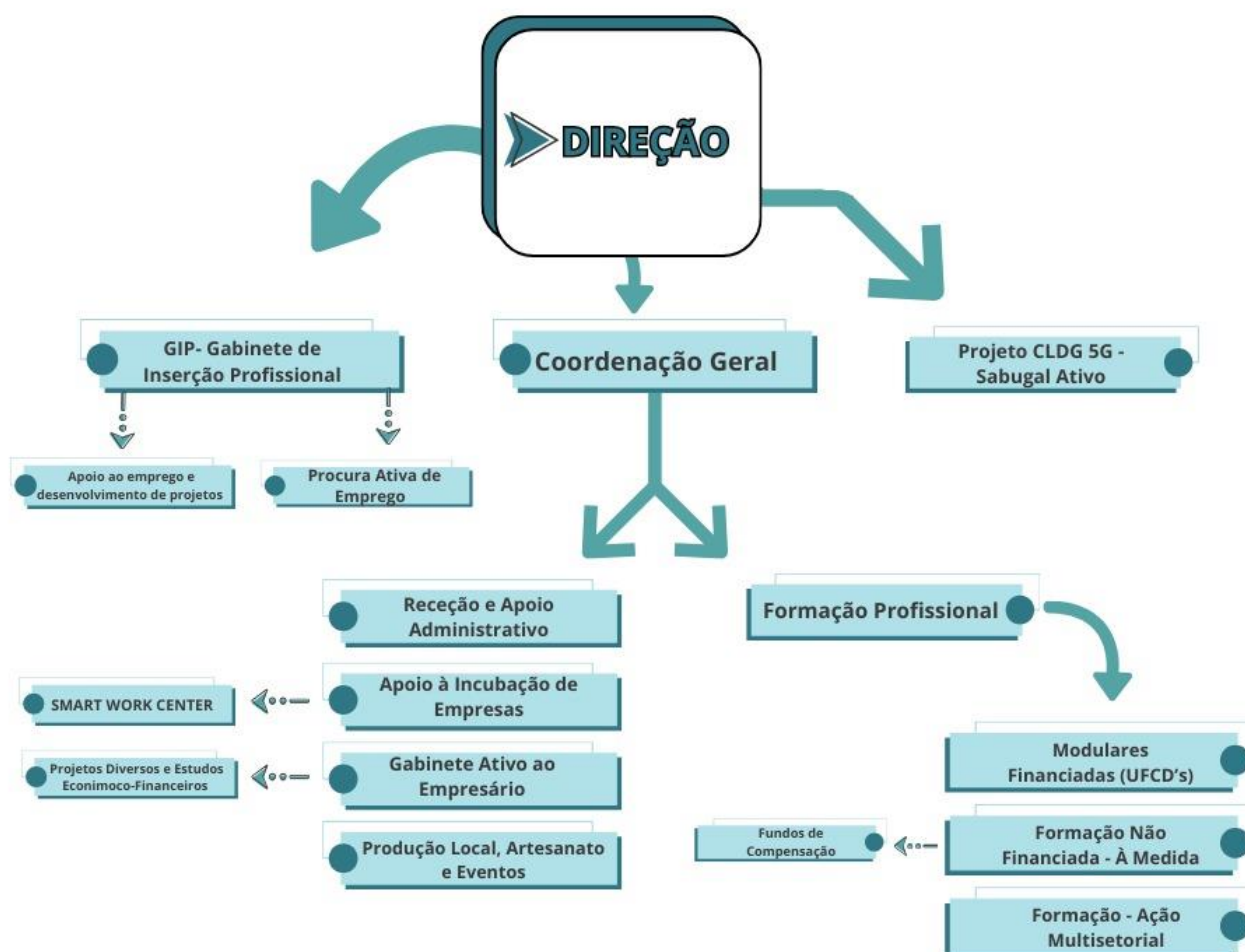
DIREÇÃO

GIP- Gabinete de Inserção Profissional

Coordenação Geral

Projeto CLDG 5G - Sabugal Ativo

Apoio ao emprego e desenvolvimento de projetos

Procura Ativa de Emprego

Receção e Apoio Administrativo

Formação Profissional

SMART WORK CENTER

Apoio à Incubação de Empresas

Projetos Diversos e Estudos Econimoco-Financeiros

Gabinete Ativo ao Empresário

Modulares Financiadas (UFCD's)

Produção Local, Artesanato e Eventos

Fundos de Compensação

Formação Não Financiada - À Medida

Formação - Ação Multisetorial